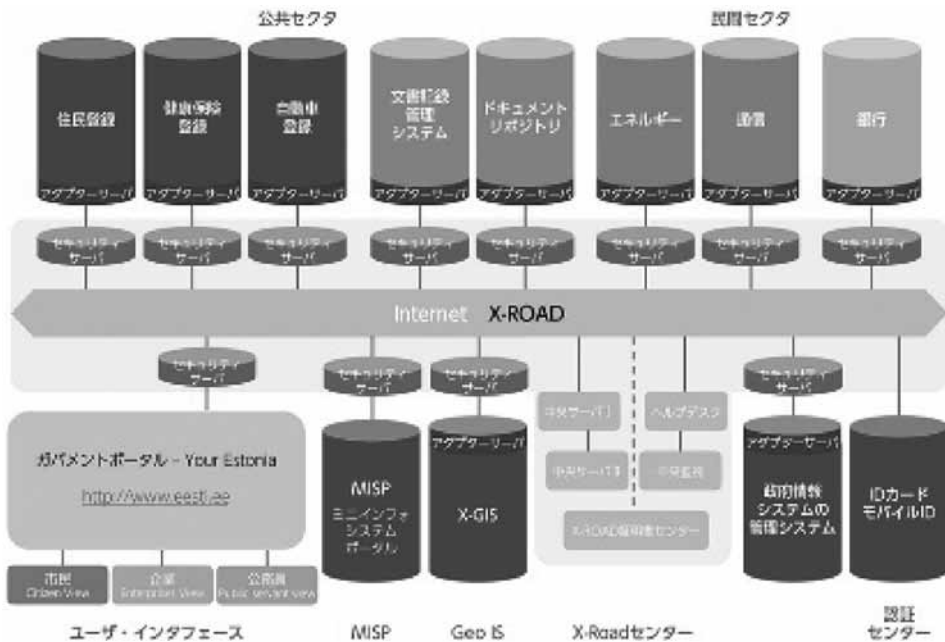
公共セクタ

民間セクタ

住民登録

健康保険登録

自動車登録

文書記録管理システム

ドキュメントリポジトリ

エネルギー

通信

銀行

アダプターサーバ

アダプターサーバ

アダプターサーバ

アダプターサーバ

アダプターサーバ

アダプターサーバ

アダプターサーバ

アダプターサーバ

セキュリティサーバ

セキュリティサーバ

セキュリティサーバ

セキュリティサーバ

セキュリティサーバ

セキュリティサーバ

セキュリティサーバ

セキュリティサーバ

Internet X-ROAD

セキュリティサーバ

セキュリティサーバ

セキュリティサーバ

セキュリティサーバ

中央サーバ1

ヘルプデスク

中央サーバ2

中央監視

X-ROAD管理センター

アダプターサーバ

アダプターサーバ

ガバメントポータル - Your Estonia

http://www.eesti.ee

MISP

ミニインフォシステムポータル

X-GIS

政府情報システムの管理システム

IDカードモバイルID

市民 Citizen View

企業 Enterprise View

公務員 Public servant view

ユーザ・インタフェース

MISP

Geo IS

X-Roadセンター

認証センター